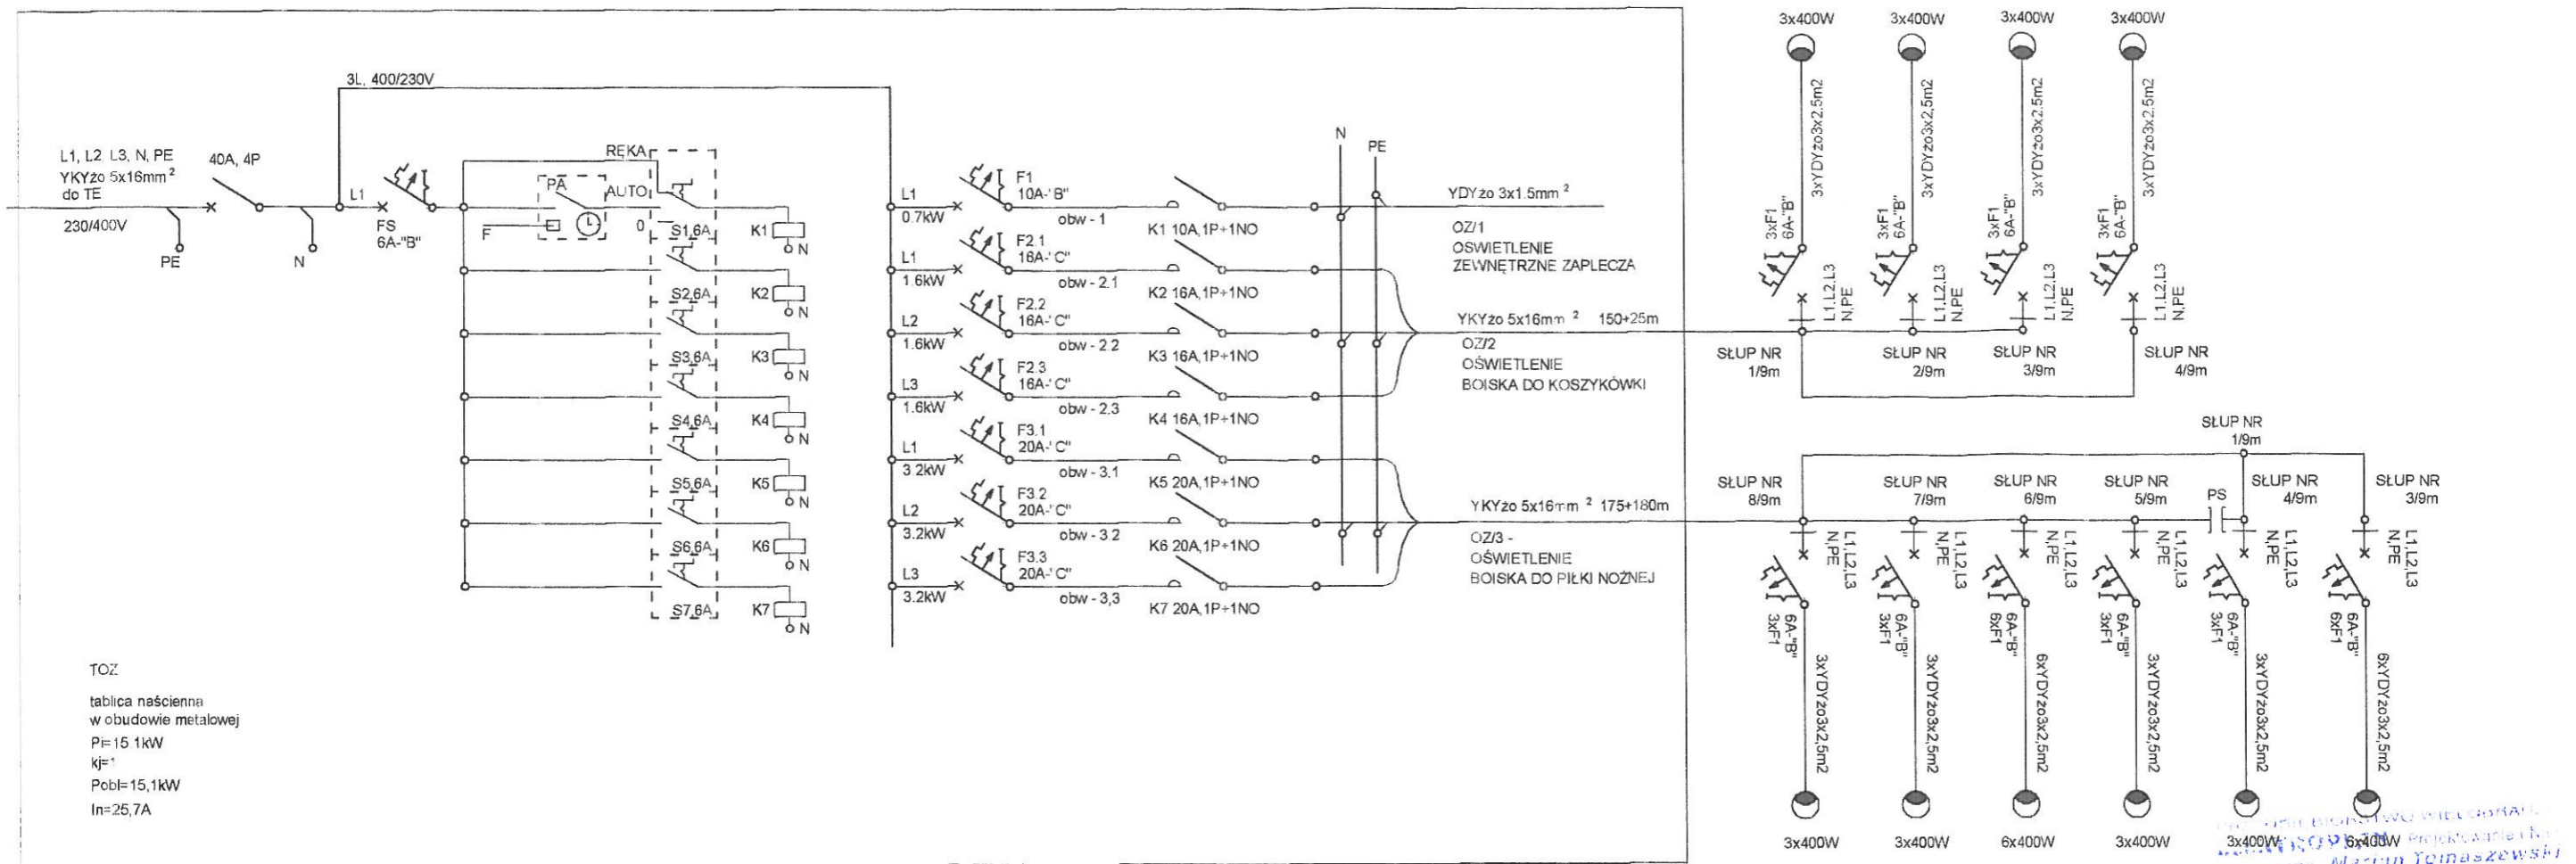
3L, 400/230V

L1, L2 L3, N, PE
YKYżo 5x16mm $^2$
do TE
230/400V
PE
40A, 4P
N
L1
FS
6A-"B"
F
RĘKA
PA
AUTO
0
S1,6A
S2,6A
S3,6A
S4,6A
S5,6A
S6,6A
S7,6A
K1
K2
K3
K4
K5
K6
K7
N

L1
0.7kW
L1
1.6kW
L2
1.6kW
L3
1.6kW
L1
3.2kW
L2
3.2kW
L3
3.2kW

F1
10A-"B"
obw - 1
F2.1
16A-"C"
obw - 2.1
F2.2
16A-"C"
obw - 2.2
F2.3
16A-"C"
obw - 2.3
F3.1
20A-"C"
obw - 3.1
F3.2
20A-"C"
obw - 3.2
F3.3
20A-"C"
obw - 3,3

K1 10A,1P+1NO
K2 16A,1P+1NO
K3 16A,1P+1NO
K4 16A,1P+1NO
K5 20A,1P+1NO
K6 20A,1P+1NO
K7 20A,1P+1NO

N
PE

YDYżo 3x1.5mm $^2$
OZ/1
OSWIETLENIE
ZEWNĘTRZNE ZAPLECZA
YKYżo 5x16mm $^2$ 150+25m
OZ/2
OŚWIETLENIE
BOISKA DO KOSZYKÓWKI
YKYżo 5x16mm $^2$ 175+180m
OZ/3 -
OŚWIETLENIE
BOISKA DO PIŁKI NOŻNEJ

3x400W
3x400W
3x400W
3x400W
3xYDYżo3x2,5m2
3xYDYżo3x2,5m2
3xYDYżo3x2,5m2
3xYDYżo3x2,5m2
3xF1
6A-"B"
3xF1
6A-"B"
3xF1
6A-"B"
3xF1
6A-"B"
L1,L2,L3
N,PE
L1,L2,L3
N,PE
L1,L2,L3
N,PE
L1,L2,L3
N,PE
SŁUP NR
1/9m
SŁUP NR
2/9m
SŁUP NR
3/9m
SŁUP NR
4/9m

SŁUP NR
1/9m
SŁUP NR
8/9m
SŁUP NR
7/9m
SŁUP NR
6/9m
SŁUP NR
5/9m
PS
SŁUP NR
4/9m
SŁUP NR
3/9m
L1,L2,L3
N,PE
L1,L2,L3
N,PE
L1,L2,L3
N,PE
L1,L2,L3
N,PE
L1,L2,L3
N,PE
L1,L2,L3
N,PE
6A-"B"
3xF1
6A-"B"
3xF1
6A-"B"
6xF1
6A-"B"
3xF1
6A-"B"
3xF1
6A-"B"
6xF1
3xYDYżo3x2,5m2
3xYDYżo3x2,5m2
6xYDYżo3x2,5m2
3xYDYżo3x2,5m2
3xYDYżo3x2,5m2
6xYDYżo3x2,5m2
3x400W
3x400W
6x400W
3x400W
3x400W
6x400W

TOZ
tablica naścienna
w obudowie metalowej
Pi=15 1kW
kj=1
Pobl=15,1kW
In=25,7A

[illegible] Marcin Tomaszewski